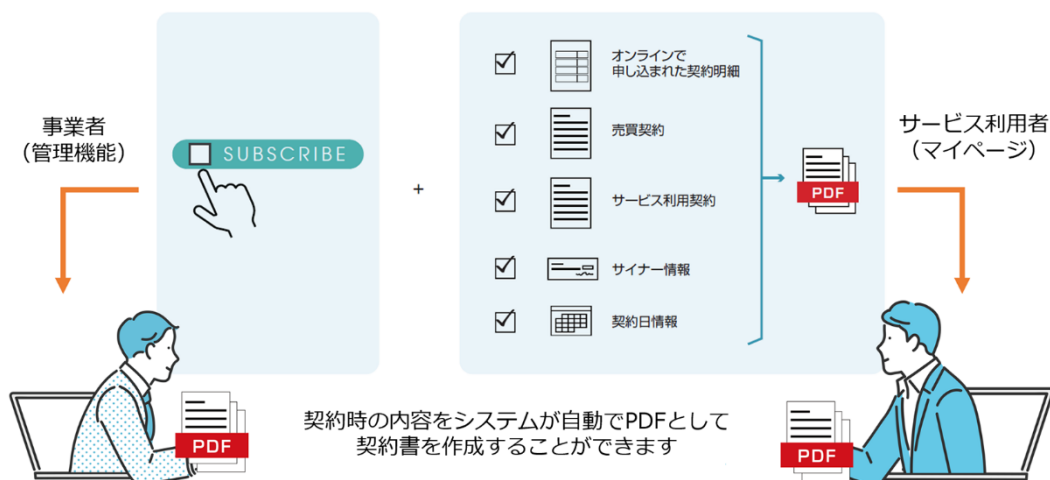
事業者
（管理機能）

SUBSCRIBE

+

オンラインで
申し込まれた契約明細

売買契約

サービス利用契約

サイナー情報

契約日情報

PDF

サービス利用者
（マイページ）

PDF

契約時の内容をシステムが自動でPDFとして
契約書を作成することができます

PDF